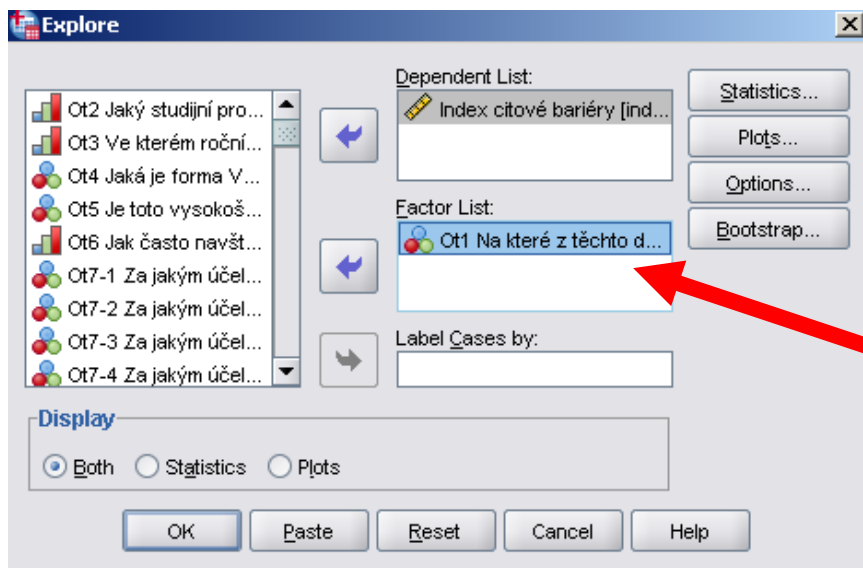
Explore

Ot2 Jaký studijní pro...
Ot3 Ve kterém roční...
Ot4 Jaká je forma V...
Ot5 Je toto vysokoš...
Ot6 Jak často navšt...
Ot7-1 Za jakým účel...
Ot7-2 Za jakým účel...
Ot7-3 Za jakým účel...
Ot7-4 Za jakým účel...

Dependent List:
Index citové bariéry [ind...

Factor List:
Ot1 Na které z těchto d...

Label Cases by:

Statistics...
Plots...
Options...
Bootstrap...

Display
Both Statistics Plots

OK Paste Reset Cancel Help